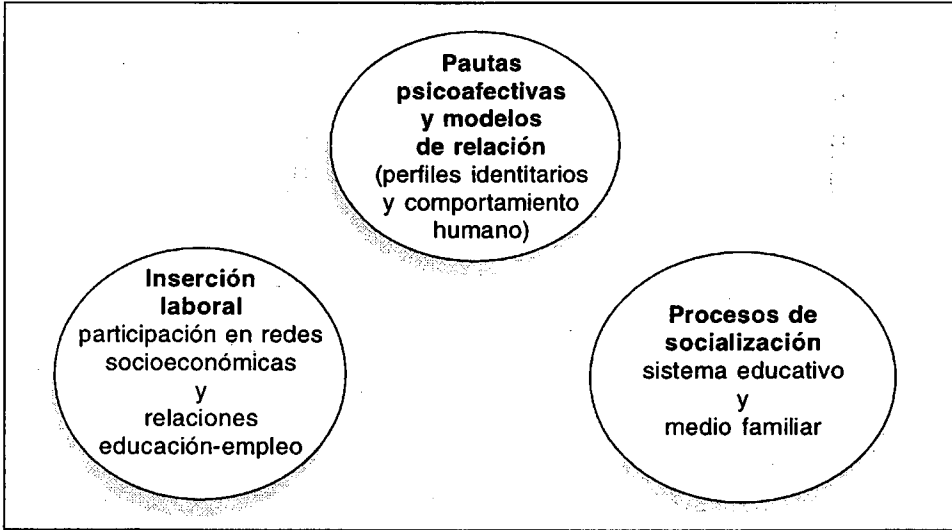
**Pautas psicoafectivas y modelos de relación**
(perfiles identitarios y comportamiento humano)

**Inserción laboral**
participación en redes socioeconómicas
y
relaciones educación-empleo

**Procesos de socialización**
sistema educativo
y
medio familiar